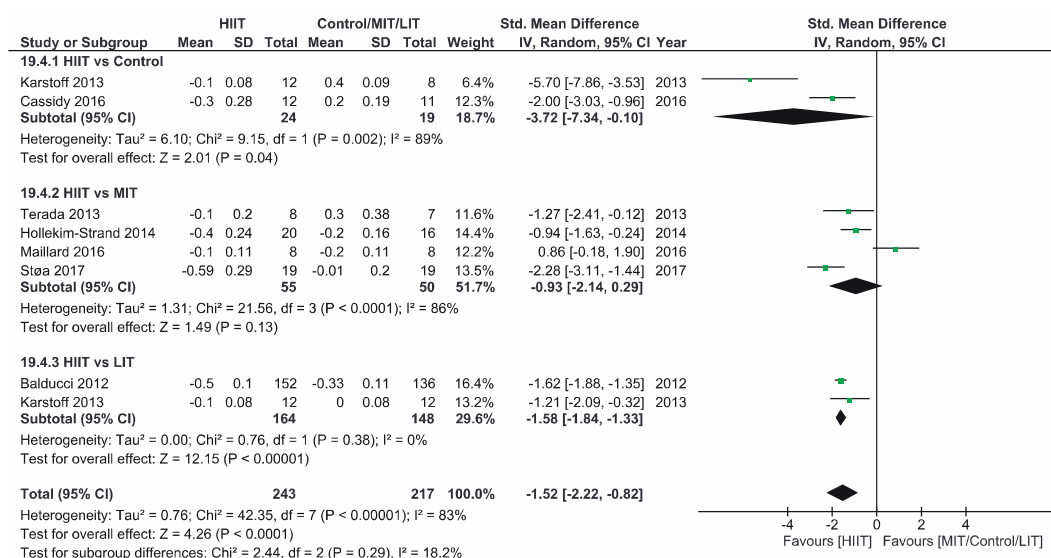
| Study or Subgroup | HIIT Mean | HIIT SD | HIIT Total | Control/MIT/LIT Mean | Control/MIT/LIT SD | Control/MIT/LIT Total | Weight | Std. Mean Difference IV, Random, 95% CI | Year |
|---|---|---|---|---|---|---|---|---|---|
| **19.4.1 HIIT vs Control** | | | | | | | | | |
| Karstoff 2013 | -0.1 | 0.08 | 12 | 0.4 | 0.09 | 8 | 6.4% | -5.70 [-7.86, -3.53] | 2013 |
| Cassidy 2016 | -0.3 | 0.28 | 12 | 0.2 | 0.19 | 11 | 12.3% | -2.00 [-3.03, -0.96] | 2016 |
| **Subtotal (95% CI)** | | | **24** | | | **19** | **18.7%** | **-3.72 [-7.34, -0.10]** | |
| Heterogeneity: Tau² = 6.10; Chi² = 9.15, df = 1 (P = 0.002); I² = 89% | | | | | | | | | |
| Test for overall effect: Z = 2.01 (P = 0.04) | | | | | | | | | |
| **19.4.2 HIIT vs MIT** | | | | | | | | | |
| Terada 2013 | -0.1 | 0.2 | 8 | 0.3 | 0.38 | 7 | 11.6% | -1.27 [-2.41, -0.12] | 2013 |
| Hollekim-Strand 2014 | -0.4 | 0.24 | 20 | -0.2 | 0.16 | 16 | 14.4% | -0.94 [-1.63, -0.24] | 2014 |
| Maillard 2016 | -0.1 | 0.11 | 8 | -0.2 | 0.11 | 8 | 12.2% | 0.86 [-0.18, 1.90] | 2016 |
| Støa 2017 | -0.59 | 0.29 | 19 | -0.01 | 0.2 | 19 | 13.5% | -2.28 [-3.11, -1.44] | 2017 |
| **Subtotal (95% CI)** | | | **55** | | | **50** | **51.7%** | **-0.93 [-2.14, 0.29]** | |
| Heterogeneity: Tau² = 1.31; Chi² = 21.56, df = 3 (P < 0.0001); I² = 86% | | | | | | | | | |
| Test for overall effect: Z = 1.49 (P = 0.13) | | | | | | | | | |
| **19.4.3 HIIT vs LIT** | | | | | | | | | |
| Balducci 2012 | -0.5 | 0.1 | 152 | -0.33 | 0.11 | 136 | 16.4% | -1.62 [-1.88, -1.35] | 2012 |
| Karstoff 2013 | -0.1 | 0.08 | 12 | 0 | 0.08 | 12 | 13.2% | -1.21 [-2.09, -0.32] | 2013 |
| **Subtotal (95% CI)** | | | **164** | | | **148** | **29.6%** | **-1.58 [-1.84, -1.33]** | |
| Heterogeneity: Tau² = 0.00; Chi² = 0.76, df = 1 (P = 0.38); I² = 0% | | | | | | | | | |
| Test for overall effect: Z = 12.15 (P < 0.00001) | | | | | | | | | |
| **Total (95% CI)** | | | **243** | | | **217** | **100.0%** | **-1.52 [-2.22, -0.82]** | |
| Heterogeneity: Tau² = 0.76; Chi² = 42.35, df = 7 (P < 0.00001); I² = 83% | | | | | | | | | |
| Test for overall effect: Z = 4.26 (P < 0.0001) | | | | | | | | | |
| Test for subgroup differences: Chi² = 2.44, df = 2 (P = 0.29), I² = 18.2% | | | | | | | | | |

Std. Mean Difference
IV, Random, 95% CI

-4 -2 0 2 4
Favours [HIIT] Favours [MIT/Control/LIT]